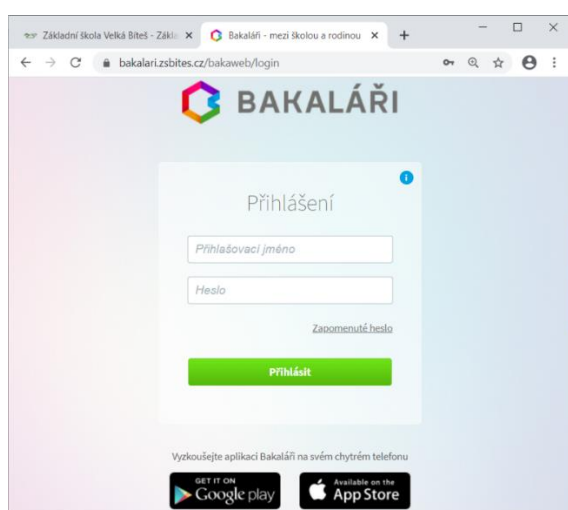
Základní škola Velká Bíteš - Zákla ×
Bakaláři - mezi školou a rodinou ×
+

bakalari.zsbites.cz/bakaweb/login

BAKALÁŘI

Přihlášení

Přihlašovací jméno

Heslo

Zapomenuté heslo

Přihlásit

Vyzkoušejte aplikaci Bakaláři na svém chytrém telefonu

GET IT ON Google play

Available on the App Store